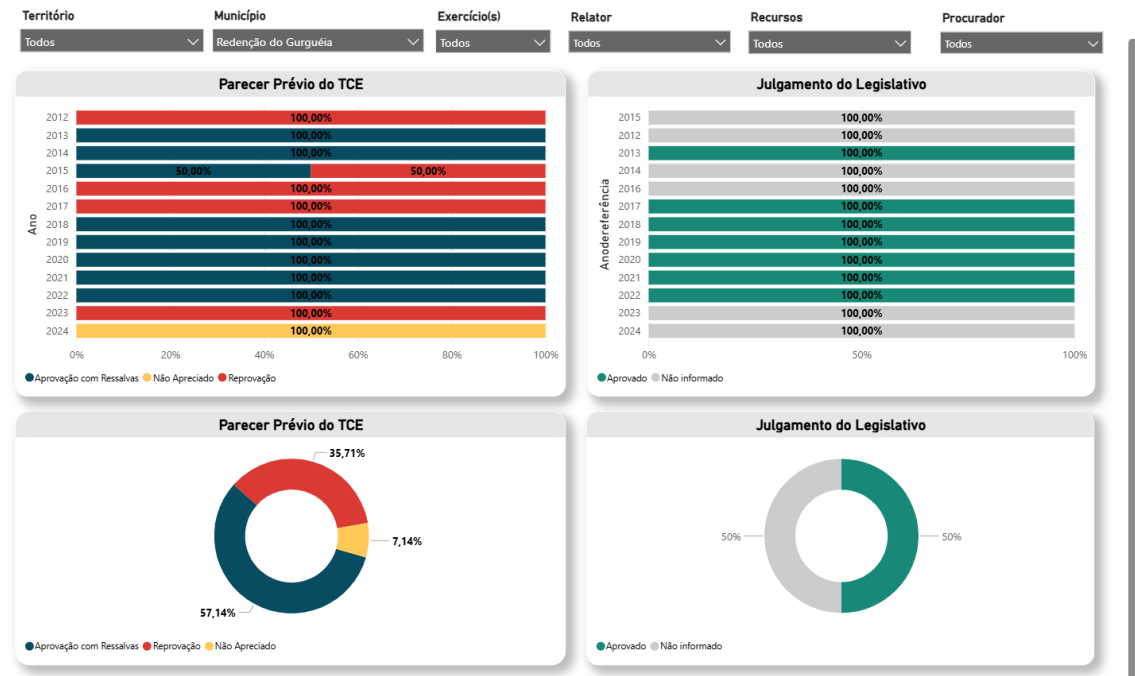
Território
Todos

Município
Redenção do Gurguéia

Exercício(s)
Todos

Relator
Todos

Recursos
Todos

Procurador
Todos

Parecer Prévio do TCE

Ano
2012 100,00%
2013 100,00%
2014 100,00%
2015 50,00% 50,00%
2016 100,00%
2017 100,00%
2018 100,00%
2019 100,00%
2020 100,00%
2021 100,00%
2022 100,00%
2023 100,00%
2024 100,00%

0% 20% 40% 60% 80% 100%

● Aprovação com Ressalvas ● Não Apreciado ● Reprovação

Julgamento do Legislativo

Anodereferência
2015 100,00%
2012 100,00%
2013 100,00%
2014 100,00%
2016 100,00%
2017 100,00%
2018 100,00%
2019 100,00%
2020 100,00%
2021 100,00%
2022 100,00%
2023 100,00%
2024 100,00%

0% 50% 100%

● Aprovado ● Não informado

Parecer Prévio do TCE

35,71%
7,14%
57,14%

● Aprovação com Ressalvas ● Reprovação ● Não Apreciado

Julgamento do Legislativo

50%
50%

● Aprovado ● Não informado